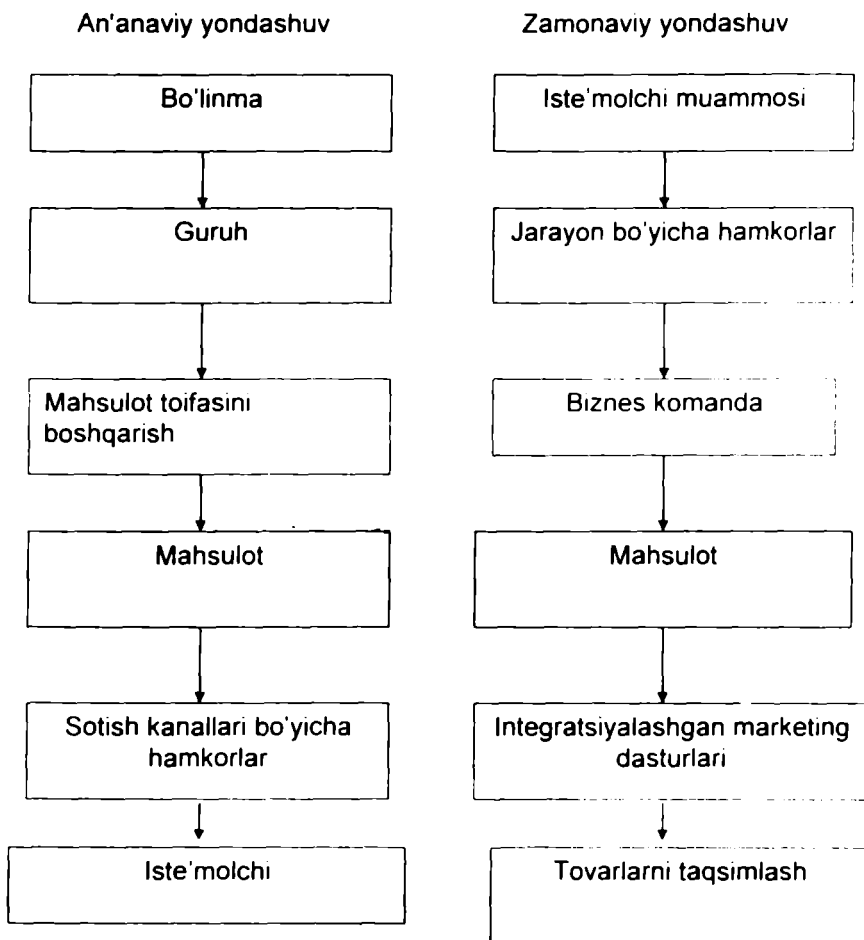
An'anaviy yondashuv

Bo'linma

Guruh

Mahsulot toifasini boshqarish

Mahsulot

Sotish kanallari bo'yicha hamkorlar

Iste'molchi

Zamonaviy yondashuv

Iste'molchi muammosi

Jarayon bo'yicha hamkorlar

Biznes komanda

Mahsulot

Integratsiyalashgan marketing dasturlari

Tovarlarni taqsimlash